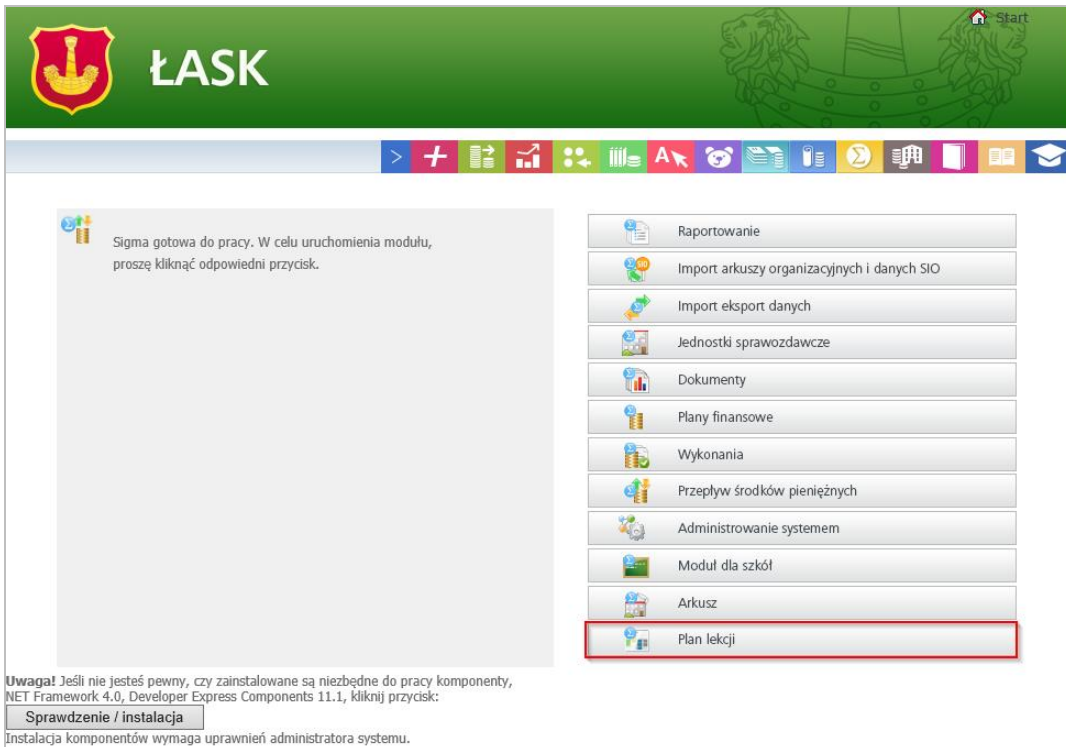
Start

ŁASK

Sigma gotowa do pracy. W celu uruchomienia modułu, proszę kliknąć odpowiedni przycisk.

Raportowanie
Import arkuszy organizacyjnych i danych SIO
Import eksport danych
Jednostki sprawozdawcze
Dokumenty
Plany finansowe
Wykonania
Przepływ środków pieniężnych
Administrowanie systemem
Moduł dla szkół
Arkusz
Plan lekcji

**Uwaga!** Jeśli nie jesteś pewny, czy zainstalowane są niezbędne do pracy komponenty, NET Framework 4.0, Developer Express Components 11.1, kliknij przycisk:

Sprawdzenie / instalacja

Instalacja komponentów wymaga uprawnień administratora systemu.